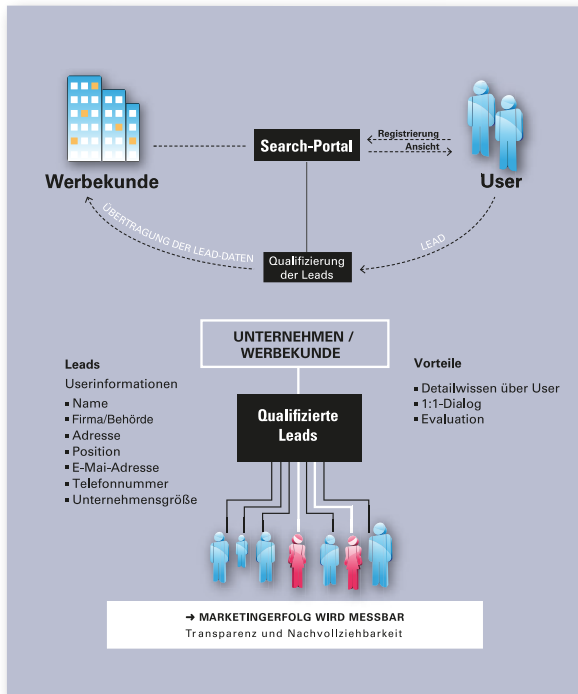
Werbekunde

Search-Portal

Registrierung
Ansicht

User

ÜBERTRAGUNG DER LEAD-DATEN

LEAD

Qualifizierung der Leads

UNTERNEHMEN / WERBEKUNDE

Leads
Userinformationen
▪ Name
▪ Firma/Behörde
▪ Adresse
▪ Position
▪ E-Mai-Adresse
▪ Telefonnummer
▪ Unternehmensgröße

Qualifizierte Leads

Vorteile
▪ Detailwissen über User
▪ 1:1-Dialog
▪ Evaluation

➜ MARKETINGERFOLG WIRD MESSBAR
Transparenz und Nachvollziehbarkeit